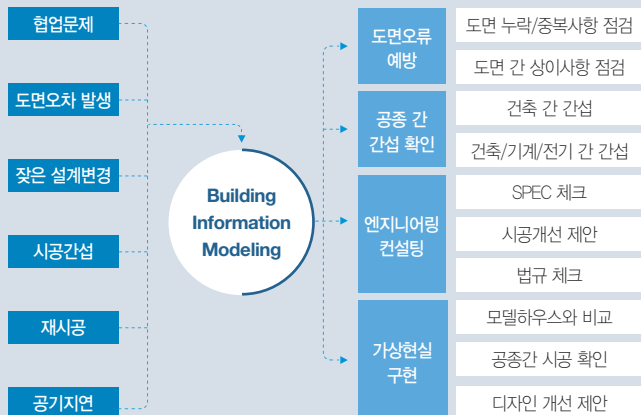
협업문제

도면오차 발생

잦은 설계변경

시공간섭

재시공

공기지연

Building Information Modeling

도면오류 예방

도면 누락/중복사항 점검

도면 간 상이사항 점검

공종 간 간섭 확인

건축 간 간섭

건축/기계/전기 간 간섭

엔지니어링 컨설팅

SPEC 체크

시공개선 제안

법규 체크

가상현실 구현

모델하우스와 비교

공종간 시공 확인

디자인 개선 제안